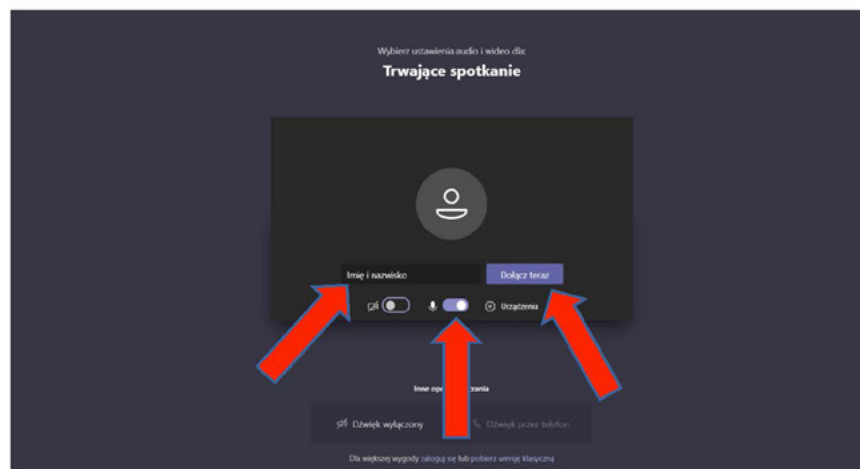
Wybierz ustawienia audio i wideo dla:
Trwające spotkanie

Imię i nazwisko
Dołącz teraz

Urządzenia

Inne opc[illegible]zania

Dźwięk wyłączony
Dźwięk przez telefon

Dla większej wygody zaloguj się lub pobierz wersję klasyczną